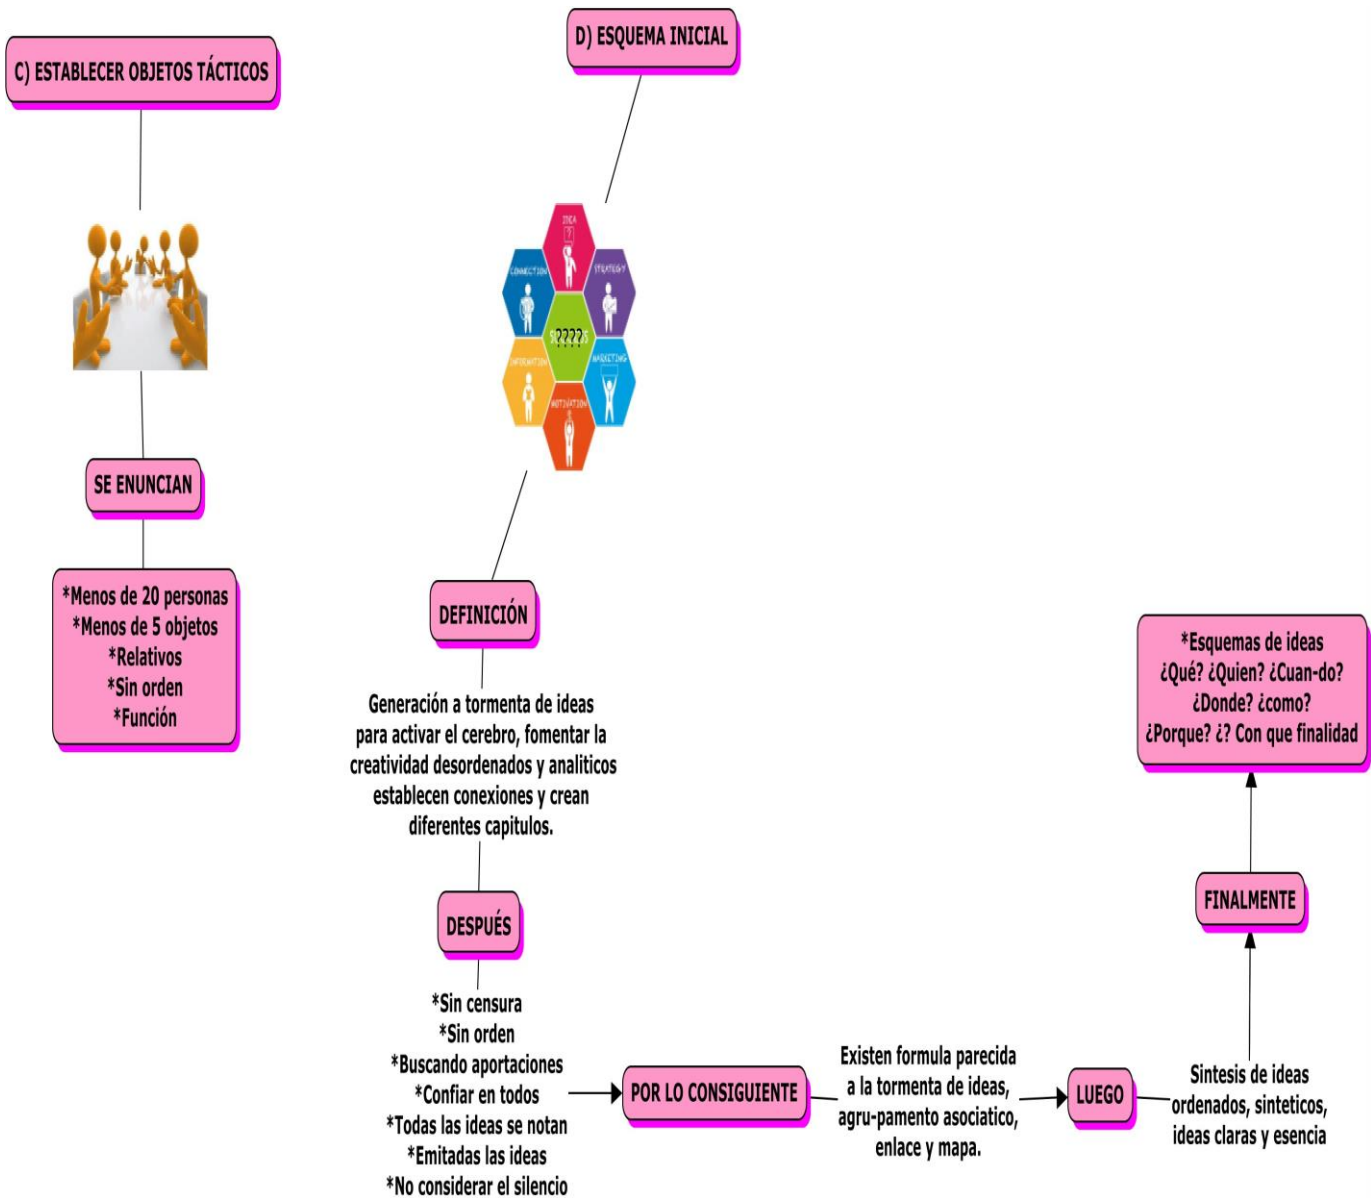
C) ESTABLECER OBJETOS TÁCTICOS

SE ENUNCIAN

*Menos de 20 personas
*Menos de 5 objetos
*Relativos
*Sin orden
*Función

D) ESQUEMA INICIAL

IDEA

CONNECTION

STRATEGY

S?????

INFORMATION

MARKETING

MOTIVATION

DEFINICIÓN

Generación a tormenta de ideas para activar el cerebro, fomentar la creatividad desordenados y analiticos establecen conexiones y crean diferentes capitulos.

DESPUÉS

*Sin censura
*Sin orden
*Buscando aportaciones
*Confiar en todos
*Todas las ideas se notan
*Emitadas las ideas
*No considerar el silencio

POR LO CONSIGUIENTE

Existen formula parecida a la tormenta de ideas, agru-pamento asociatico, enlace y mapa.

LUEGO

Sintesis de ideas ordenados, sinteticos, ideas claras y esencia

FINALMENTE

*Esquemas de ideas
¿Qué? ¿Quien? ¿Cuan-do? ¿Donde? ¿como? ¿Porque? ¿? Con que finalidad